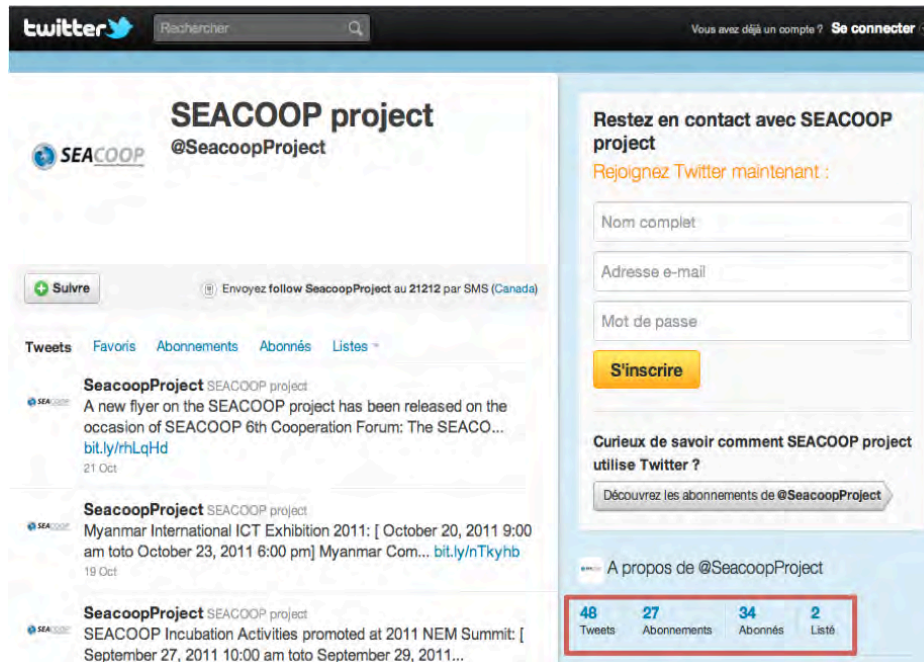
twitter Rechercher

Vous avez déjà un compte ? Se connecter

SEACOOP

SEACOOP project
@SeacoopProject

Suivre

Envoyez follow SeacoopProject au 21212 par SMS (Canada)

Tweets Favoris Abonnements Abonnés Listes

SEACOOP SeacoopProject SEACOOP project
A new flyer on the SEACOOP project has been released on the occasion of SEACOOP 6th Cooperation Forum: The SEACO... bit.ly/rhLqHd
21 Oct

SEACOOP SeacoopProject SEACOOP project
Myanmar International ICT Exhibition 2011: [ October 20, 2011 9:00 am toto October 23, 2011 6:00 pm] Myanmar Com... bit.ly/nTkyhb
19 Oct

SEACOOP SeacoopProject SEACOOP project
SEACOOP Incubation Activities promoted at 2011 NEM Summit: [ September 27, 2011 10:00 am toto September 29, 2011...

Restez en contact avec SEACOOP project
Rejoignez Twitter maintenant :

Nom complet

Adresse e-mail

Mot de passe

S'inscrire

Curieux de savoir comment SEACOOP project utilise Twitter ?

Découvrez les abonnements de @SeacoopProject

A propos de @SeacoopProject

48 Tweets
27 Abonnements
34 Abonnés
2 Listé